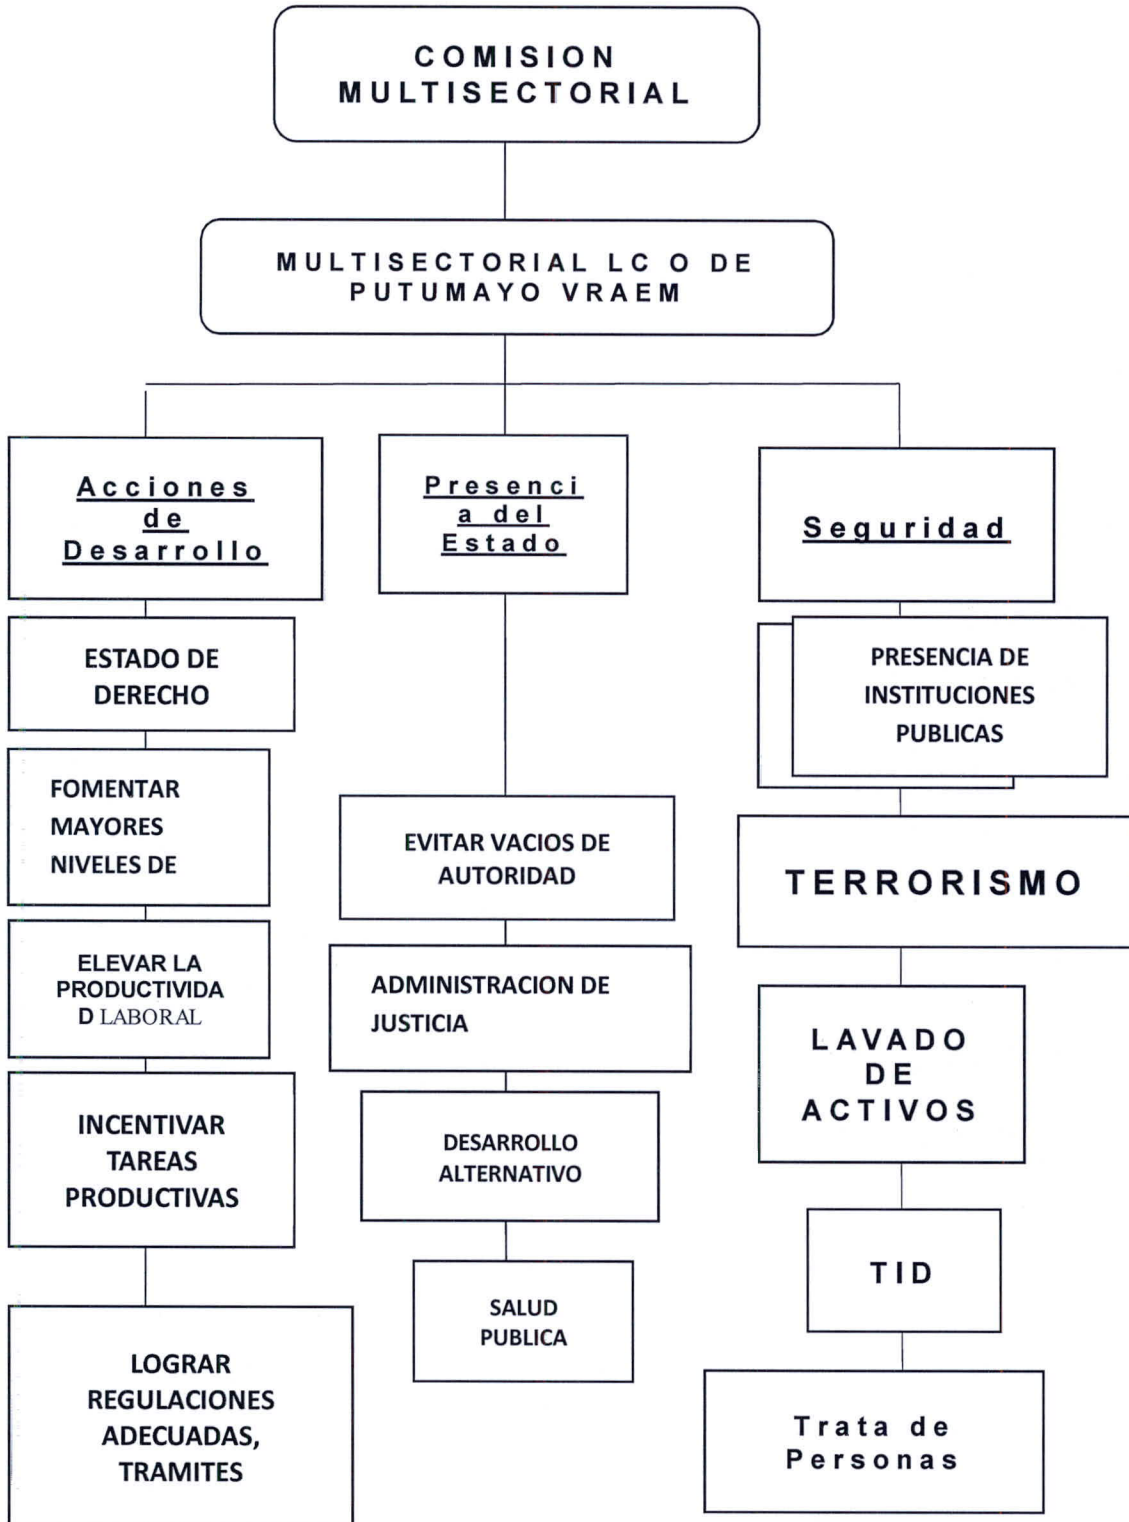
COMISION MULTISECTORIAL

MULTISECTORIAL LC O DE PUTUMAYO VRAEM

Acciones de Desarrollo

ESTADO DE DERECHO

FOMENTAR MAYORES NIVELES DE

ELEVAR LA PRODUCTIVIDAD LABORAL

INCENTIVAR TAREAS PRODUCTIVAS

LOGRAR REGULACIONES ADECUADAS, TRAMITES

Presencia del Estado

EVITAR VACIOS DE AUTORIDAD

ADMINISTRACION DE JUSTICIA

DESARROLLO ALTERNATIVO

SALUD PUBLICA

Seguridad

PRESENCIA DE INSTITUCIONES PUBLICAS

TERRORISMO

LAVADO DE ACTIVOS

TID

Trata de Personas